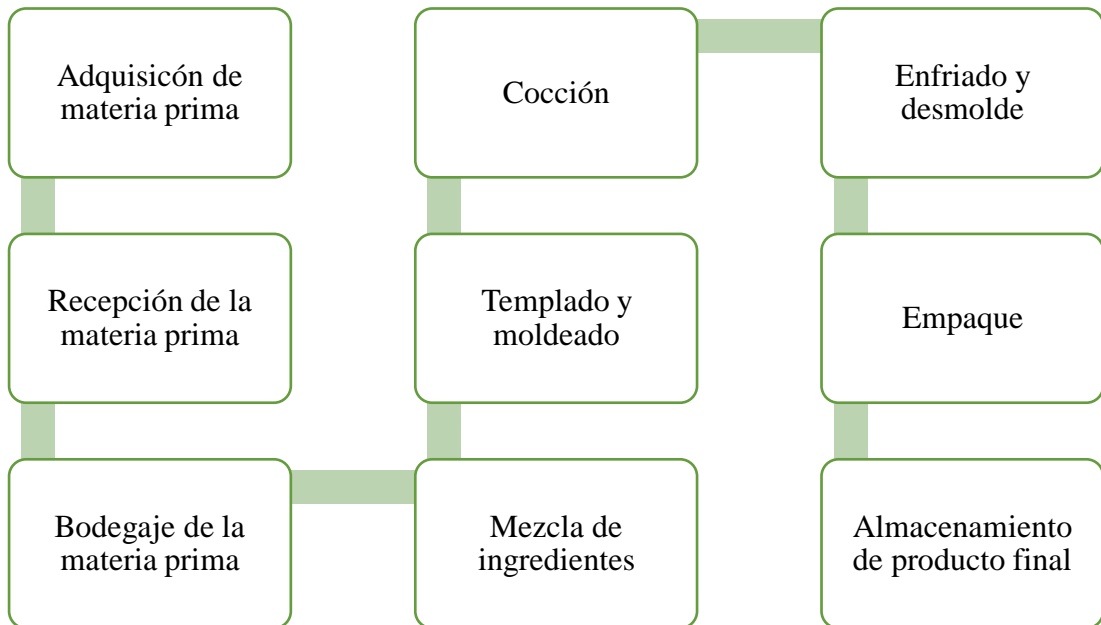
Adquisicón de materia prima

Recepción de la materia prima

Bodegaje de la materia prima

Mezcla de ingredientes

Templado y moldeado

Cocción

Enfriado y desmolde

Empaque

Almacenamiento de producto final